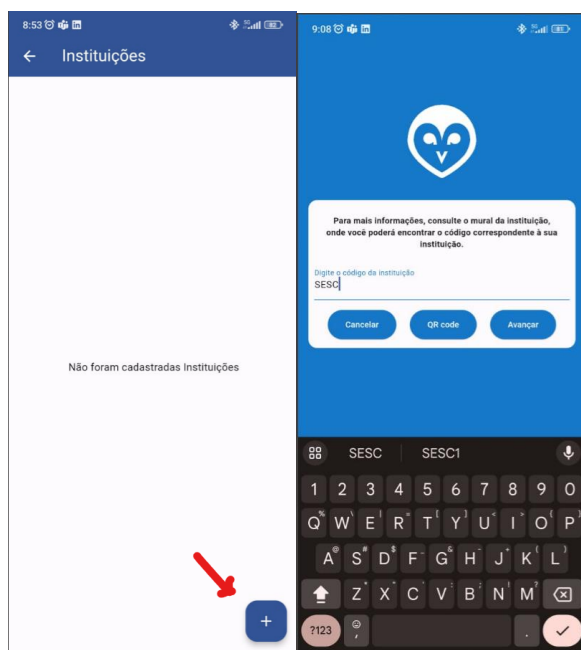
8:53

Instituições

Não foram cadastradas Instituições

+

9:08

Para mais informações, consulte o mural da instituição, onde você poderá encontrar o código correspondente à sua instituição.

Digite o código da instituição
SESC

Cancelar
QR code
Avançar

SESC
SESC1

1 2 3 4 5 6 7 8 9 0
Q W E R T Y U I O P
A S D F G H J K L
Z X C V B N M
?123 , .